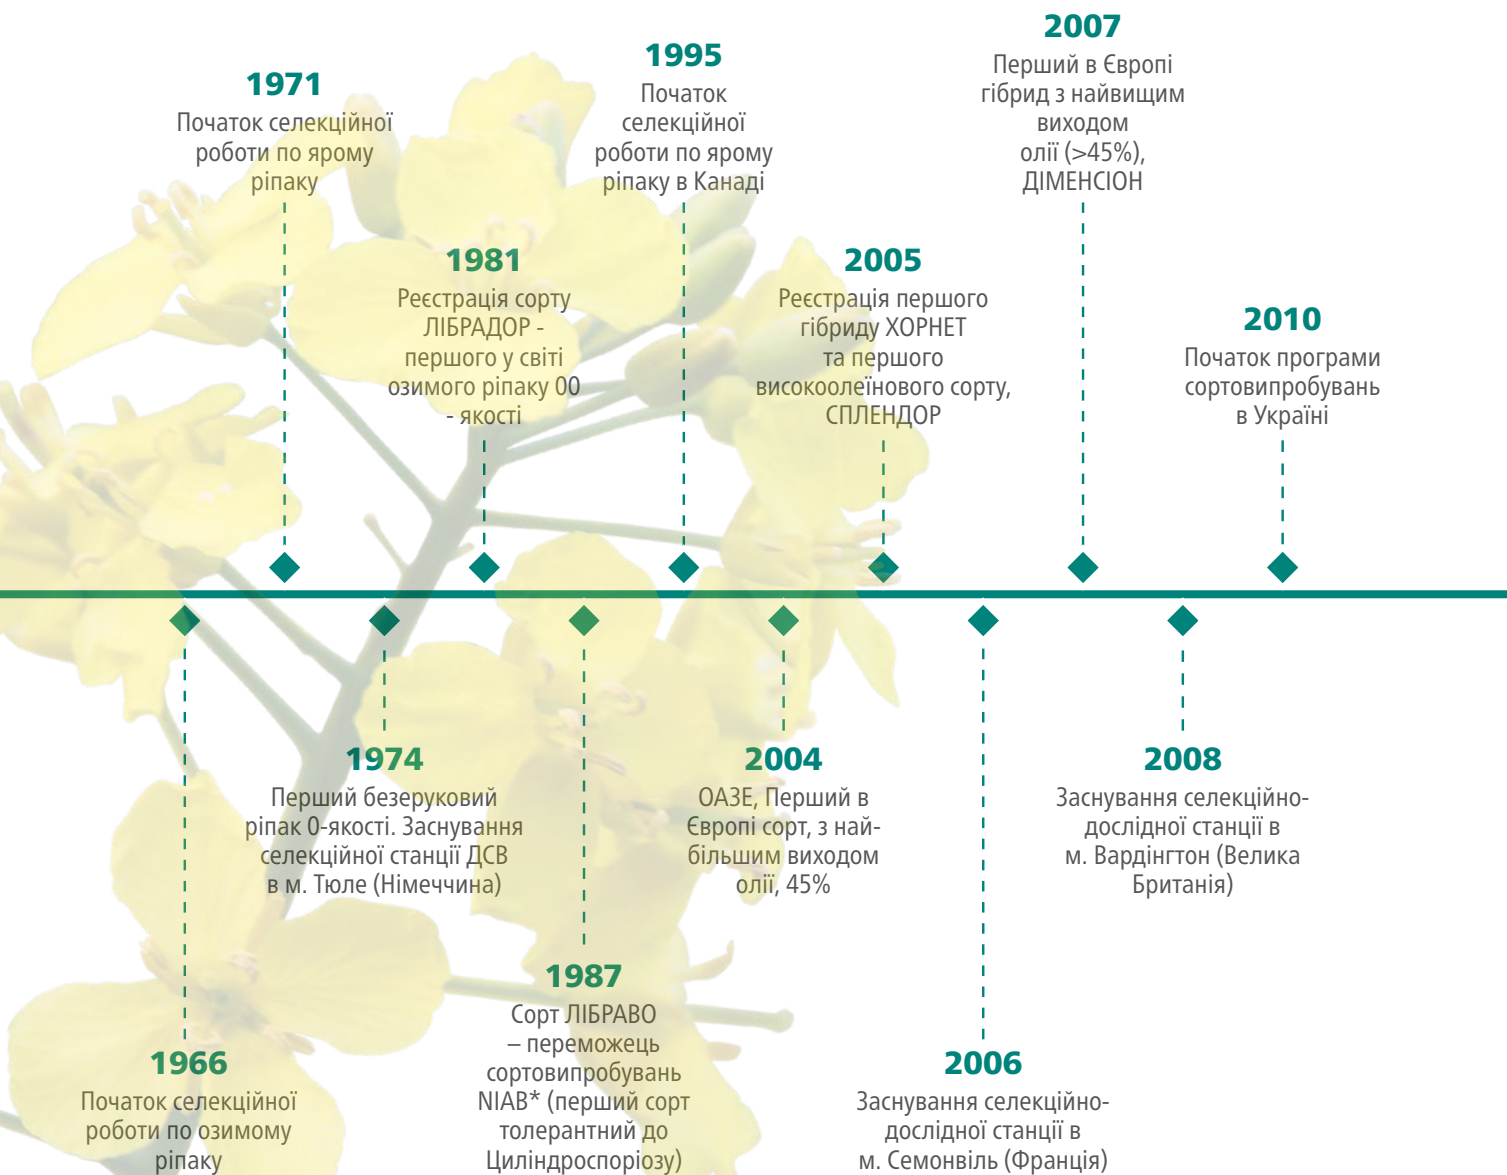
2007
Перший в Європі гібрид з найвищим виходом олії (>45%), ДІМЕНСІОН

1971
Початок селекційної роботи по ярому ріпаку

1995
Початок селекційної роботи по ярому ріпаку в Канаді

1981
Реєстрація сорту ЛІБРАДОР - першого у світі озимого ріпаку 00 - якості

2005
Реєстрація першого гібриду ХОРНЕТ та першого високоолеїнового сорту, СПЛЕНДОР

2010
Початок програми сортовипробувань в Україні

1974
Перший безеруковий ріпак 0-якості. Заснування селекційної станції ДСВ в м. Тюле (Німеччина)

2004
ОАЗЕ, Перший в Європі сорт, з найбільшим виходом олії, 45%

2008
Заснування селекційно-дослідної станції в м. Вардінгтон (Велика Британія)

1987
Сорт ЛІБРАВО – переможець сортовипробувань NIAB* (перший сорт толерантний до Циліндроспоріозу)

1966
Початок селекційної роботи по озимому ріпаку

2006
Заснування селекційно-дослідної станції в м. Семонвіль (Франція)